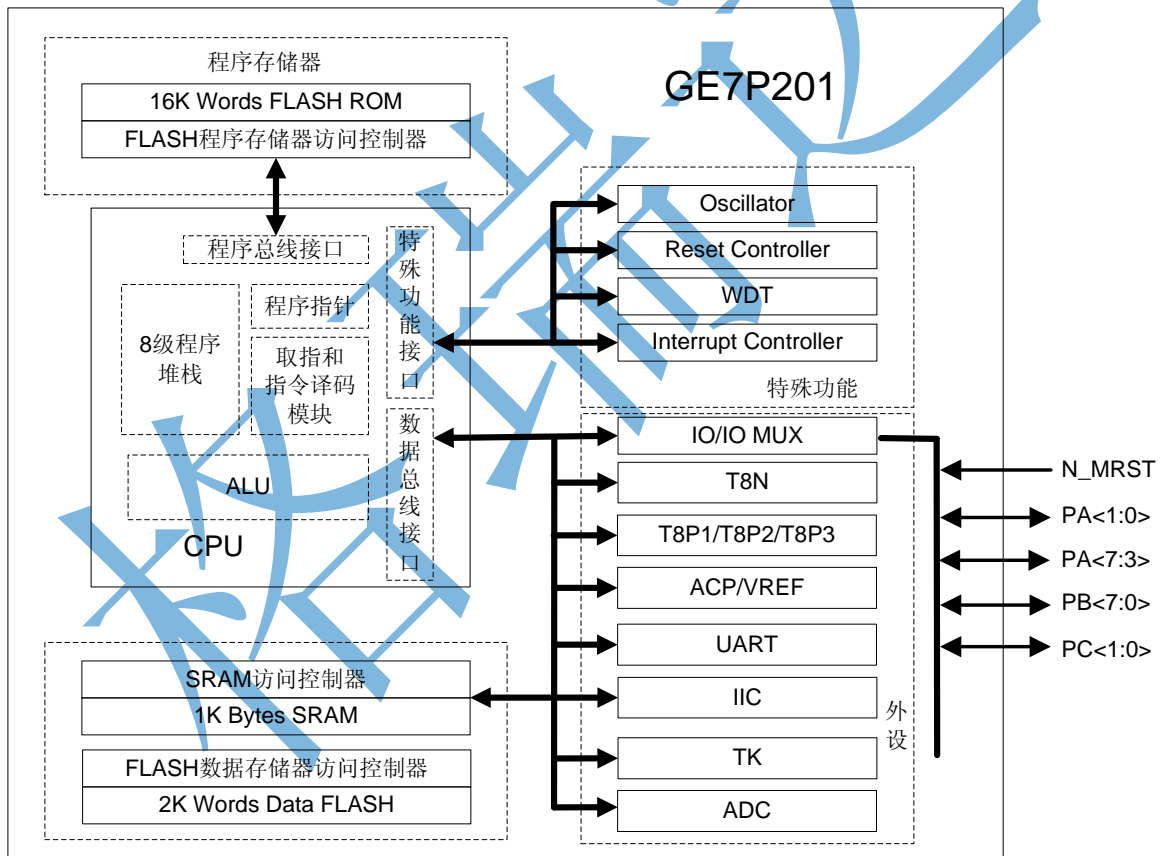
程序存储器
16K Words FLASH ROM
FLASH程序存储器访问控制器

GE7P201

程序总线接口
8级程序堆栈
程序指针
取指和指令译码模块
ALU
CPU
特殊功能接口
数据总线接口

Oscillator
Reset Controller
WDT
Interrupt Controller
特殊功能

IO/IO MUX
T8N
T8P1/T8P2/T8P3
ACP/VREF
UART
IIC
TK
ADC
外设

N_MRST
PA<1:0>
PA<7:3>
PB<7:0>
PC<1:0>

SRAM访问控制器
1K Bytes SRAM
FLASH数据存储器访问控制器
2K Words Data FLASH